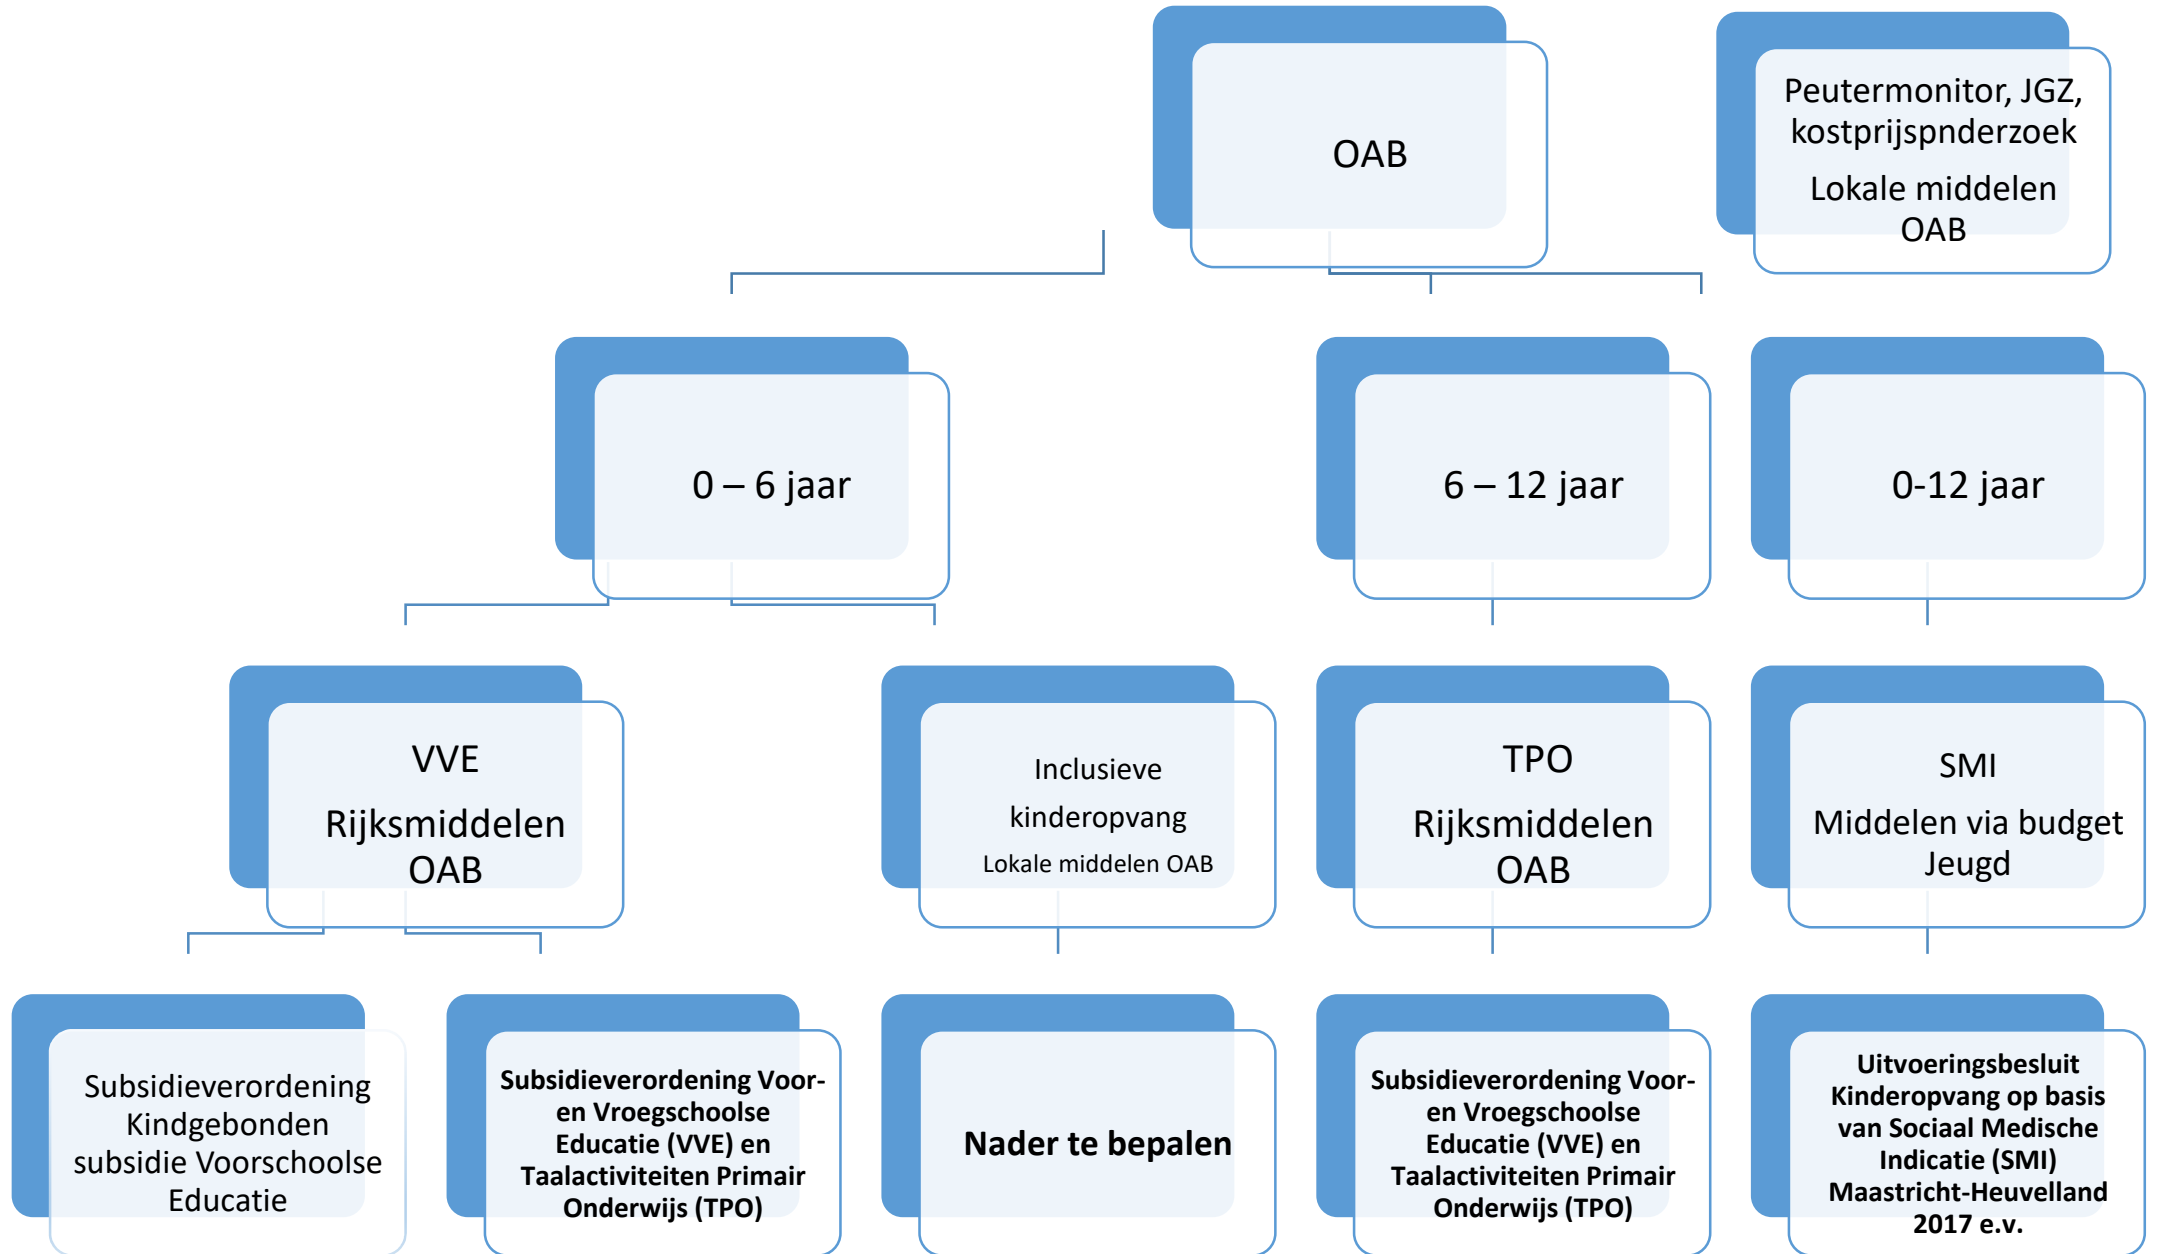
OAB

Peutermonitor, JGZ, kostprijspnderzoek

Lokale middelen OAB

0 – 6 jaar

6 – 12 jaar

0-12 jaar

VVE

Rijksmiddelen OAB

Inclusieve kinderopvang

Lokale middelen OAB

TPO

Rijksmiddelen OAB

SMI

Middelen via budget Jeugd

Subsidieverordening Kindgebonden subsidie Voorschoolse Educatie

Subsidieverordening Voor- en Vroegschoolse Educatie (VVE) en Taalactiviteiten Primair Onderwijs (TPO)

Nader te bepalen

Subsidieverordening Voor- en Vroegschoolse Educatie (VVE) en Taalactiviteiten Primair Onderwijs (TPO)

Uitvoeringsbesluit Kinderopvang op basis van Sociaal Medische Indicatie (SMI) Maastricht-Heuvelland 2017 e.v.